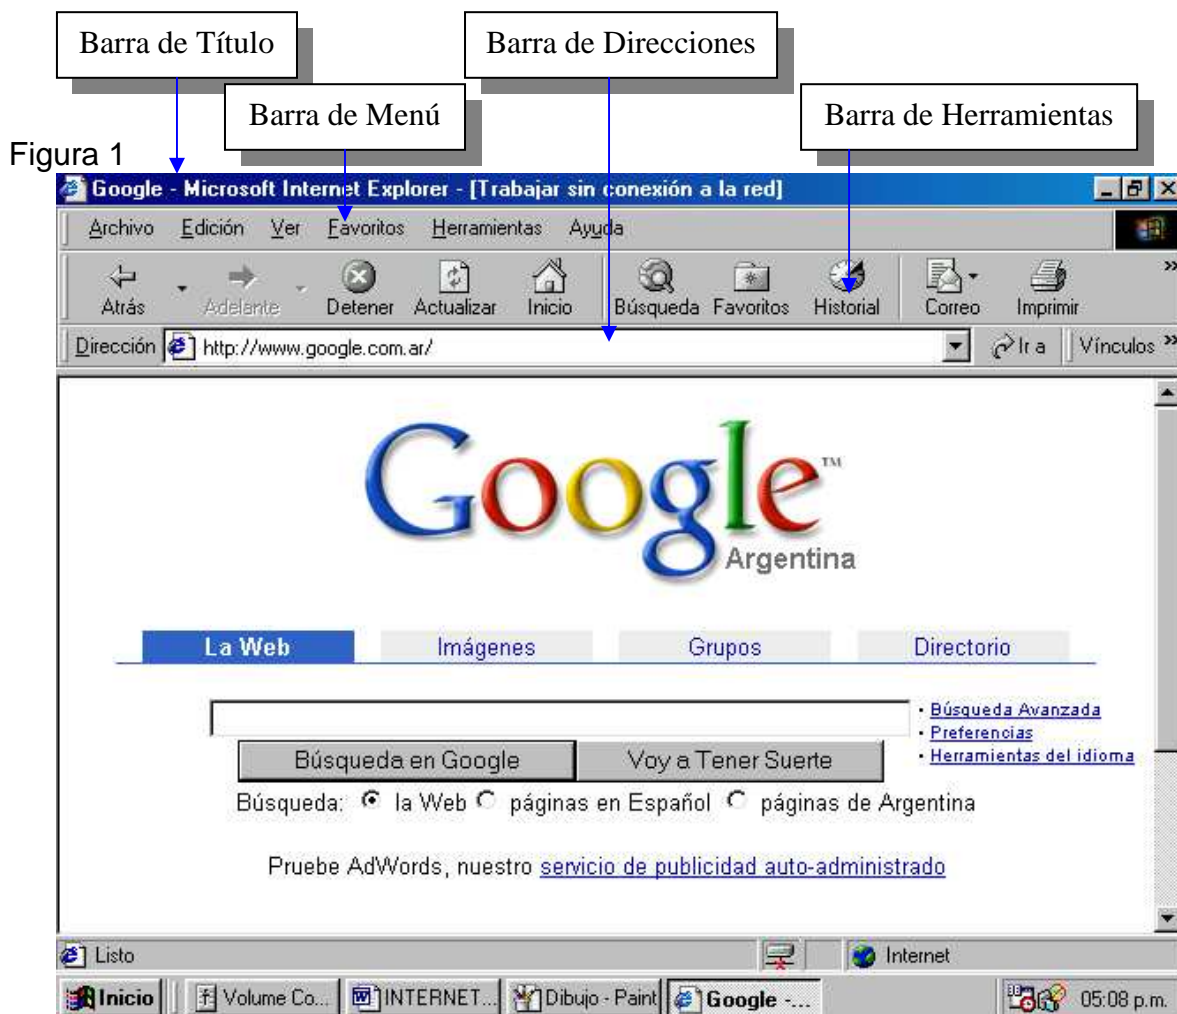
Barra de Título

Barra de Direcciones

Barra de Menú

Barra de Herramientas

Figura 1

Google - Microsoft Internet Explorer - [Trabajar sin conexión a la red]

Archivo Edición Ver Favoritos Herramientas Ayuda

Atrás Adelante Detener Actualizar Inicio Búsqueda Favoritos Historial Correo Imprimir

Dirección http://www.google.com.ar/ Ir a Vínculos »

Google™
Argentina

La Web Imágenes Grupos Directorio

· Búsqueda Avanzada
· Preferencias
· Herramientas del idioma

Búsqueda en Google Voy a Tener Suerte

Búsqueda: la Web páginas en Español páginas de Argentina

Pruebe AdWords, nuestro servicio de publicidad auto-administrado

Listo Internet

Inicio Volume Co... INTERNET... Dibujo - Paint Google -... 05:08 p.m.